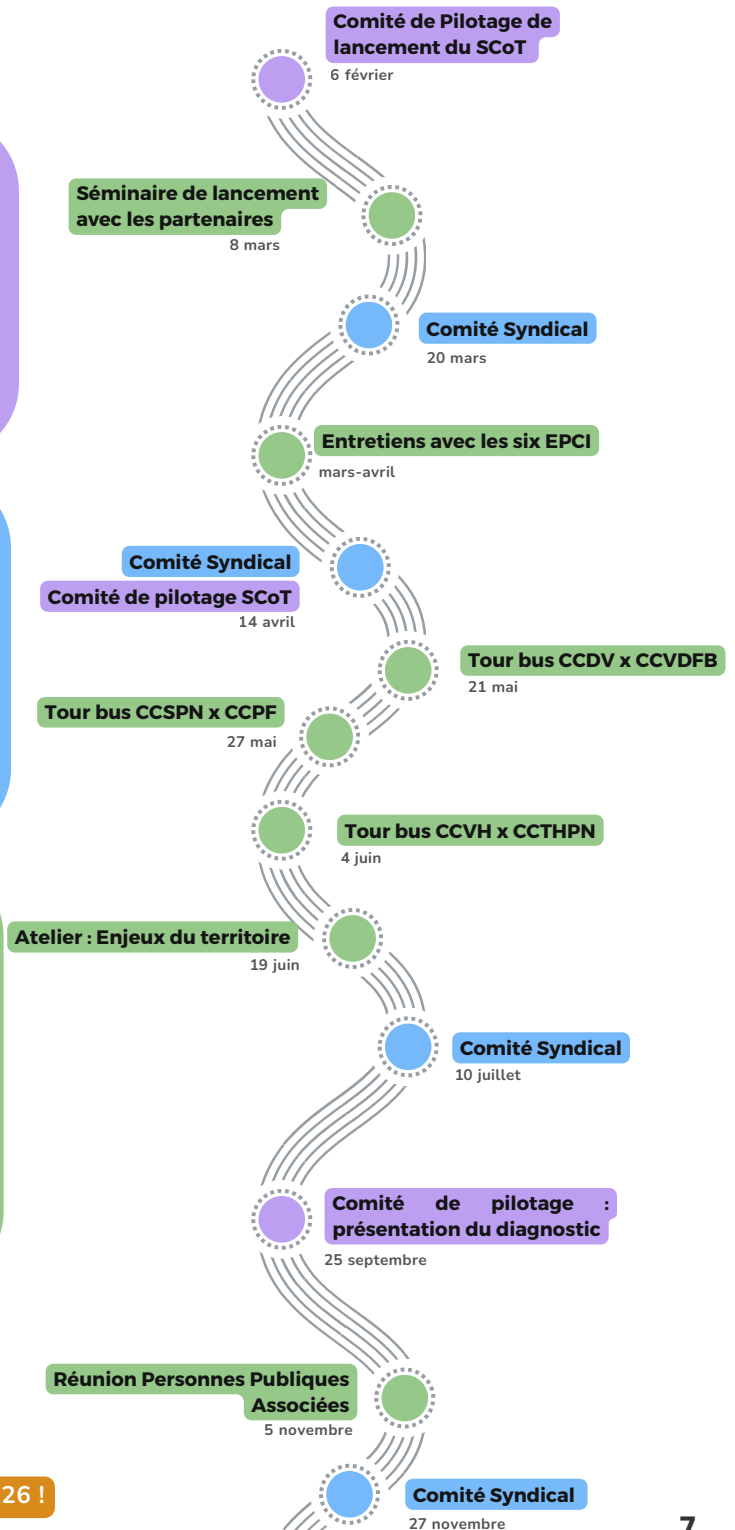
Comité de Pilotage de lancement du SCoT
6 février

Séminaire de lancement avec les partenaires
8 mars

Comité Syndical
20 mars

Entretiens avec les six EPCI
mars-avril

Comité Syndical
Comité de pilotage SCoT
14 avril

Tour bus CCDV x CCVDFB
21 mai

Tour bus CCSPN x CCPF
27 mai

Tour bus CCVH x CCTHPN
4 juin

Atelier : Enjeux du territoire
19 juin

Comité Syndical
10 juillet

Comité de pilotage : présentation du diagnostic
25 septembre

Réunion Personnes Publiques Associées
5 novembre

26 !

Comité Syndical
27 novembre

7